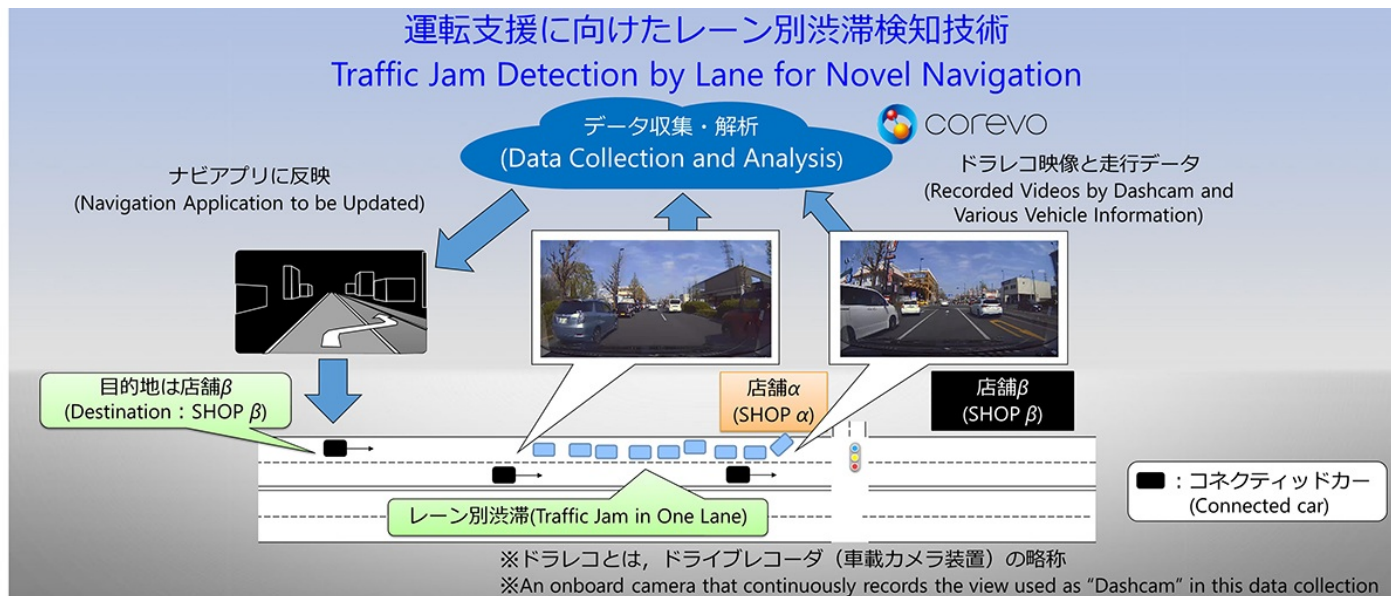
運転支援に向けたレーン別渋滞検知技術
Traffic Jam Detection by Lane for Novel Navigation

corevo

データ収集・解析
(Data Collection and Analysis)

ナビアプリに反映
(Navigation Application to be Updated)

ドラレコ映像と走行データ
(Recorded Videos by Dashcam and Various Vehicle Information)

目的地は店舗$\beta$
(Destination：SHOP $\beta$)

店舗$\alpha$
(SHOP $\alpha$)

店舗$\beta$
(SHOP $\beta$)

：コネクティッドカー
(Connected car)

レーン別渋滞(Traffic Jam in One Lane)

※ドラレコとは，ドライブレコーダ（車載カメラ装置）の略称
※An onboard camera that continuously records the view used as "Dashcam" in this data collection